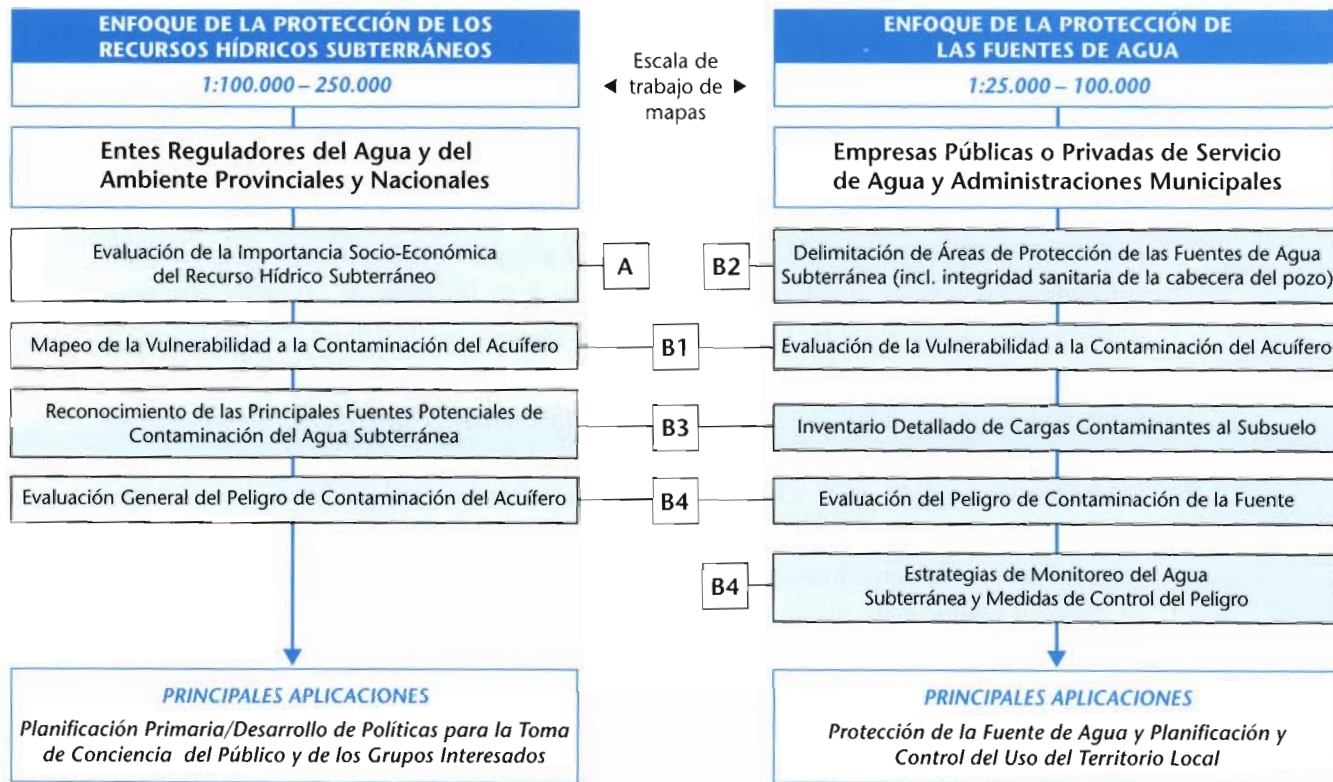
ENFOQUE DE LA PROTECCIÓN DE LOS RECURSOS HÍDRICOS SUBTERRÁNEOS

1:100.000 – 250.000

Entes Reguladores del Agua y del Ambiente Provinciales y Nacionales

Evaluación de la Importancia Socio-Económica del Recurso Hídrico Subterráneo

Mapeo de la Vulnerabilidad a la Contaminación del Acuífero

Reconocimiento de las Principales Fuentes Potenciales de Contaminación del Agua Subterránea

Evaluación General del Peligro de Contaminación del Acuífero

PRINCIPALES APLICACIONES

Planificación Primaria/Desarrollo de Políticas para la Toma de Conciencia del Público y de los Grupos Interesados

Escala de ◀ trabajo de ▶ mapas

A

B2

B1

B3

B4

B4

ENFOQUE DE LA PROTECCIÓN DE LAS FUENTES DE AGUA

1:25.000 – 100.000

Empresas Públicas o Privadas de Servicio de Agua y Administraciones Municipales

Delimitación de Áreas de Protección de las Fuentes de Agua Subterránea (incl. integridad sanitaria de la cabecera del pozo)

Evaluación de la Vulnerabilidad a la Contaminación del Acuífero

Inventario Detallado de Cargas Contaminantes al Subsuelo

Evaluación del Peligro de Contaminación de la Fuente

Estrategias de Monitoreo del Agua Subterránea y Medidas de Control del Peligro

PRINCIPALES APLICACIONES

Protección de la Fuente de Agua y Planificación y Control del Uso del Territorio Local